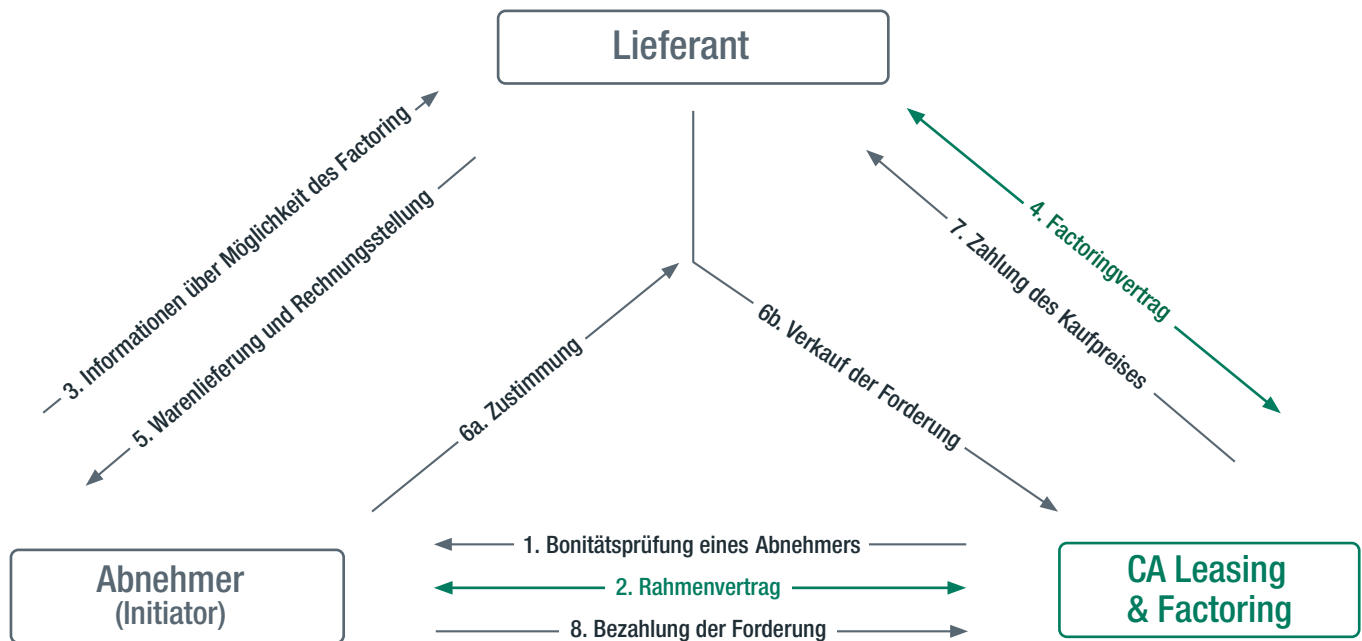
Lieferant

3. Informationen über Möglichkeit des Factoring

5. Warenlieferung und Rechnungsstellung

6a. Zustimmung

6b. Verkauf der Forderung

4. Factoringvertrag

7. Zahlung des Kaufpreises

1. Bonitätsprüfung eines Abnehmers

2. Rahmenvertrag

8. Bezahlung der Forderung

Abnehmer (Initiator)

CA Leasing & Factoring